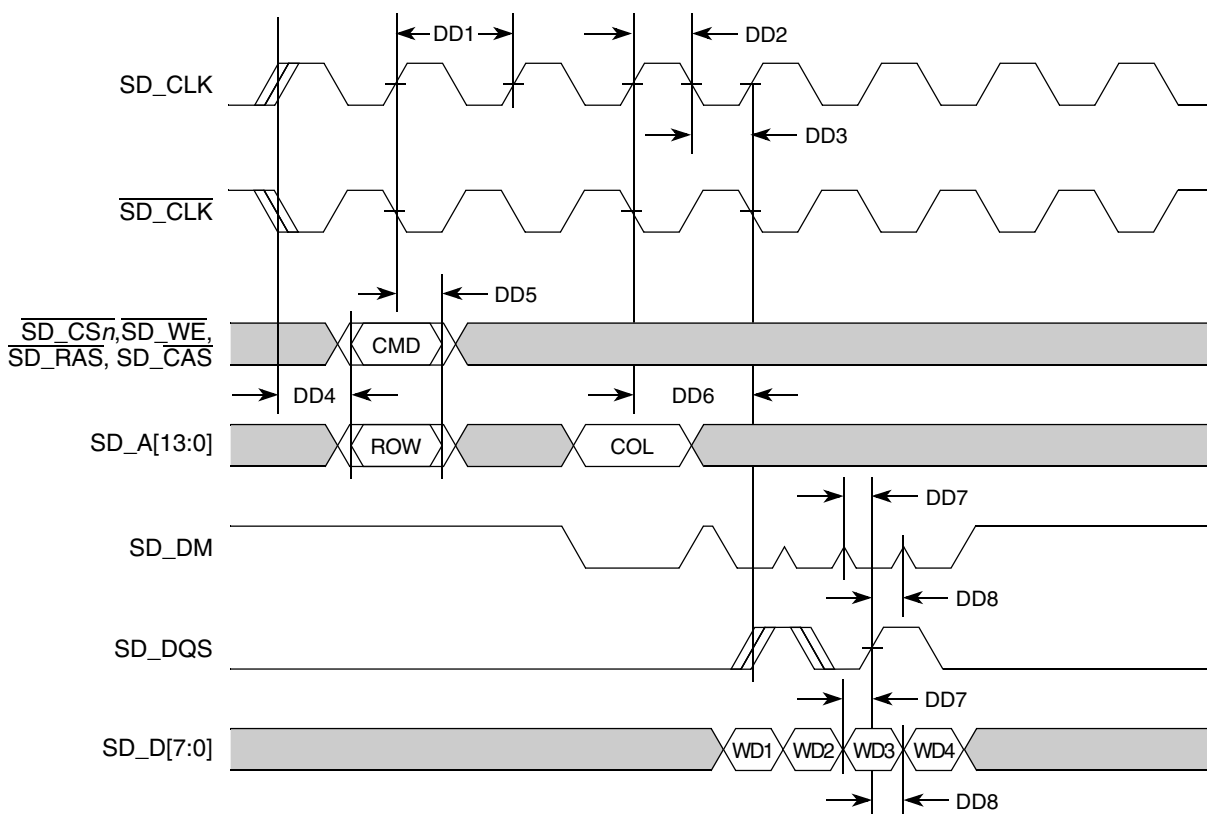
DD1
DD2
SD_CLK
DD3
$\overline{SD\_CLK}$
DD5
$\overline{SD\_CSn}$, $\overline{SD\_WE}$, $\overline{SD\_RAS}$, $\overline{SD\_CAS}$
CMD
DD4
DD6
SD_A[13:0]
ROW
COL
DD7
SD_DM
DD8
SD_DQS
DD7
SD_D[7:0]
WD1
WD2
WD3
WD4
DD8